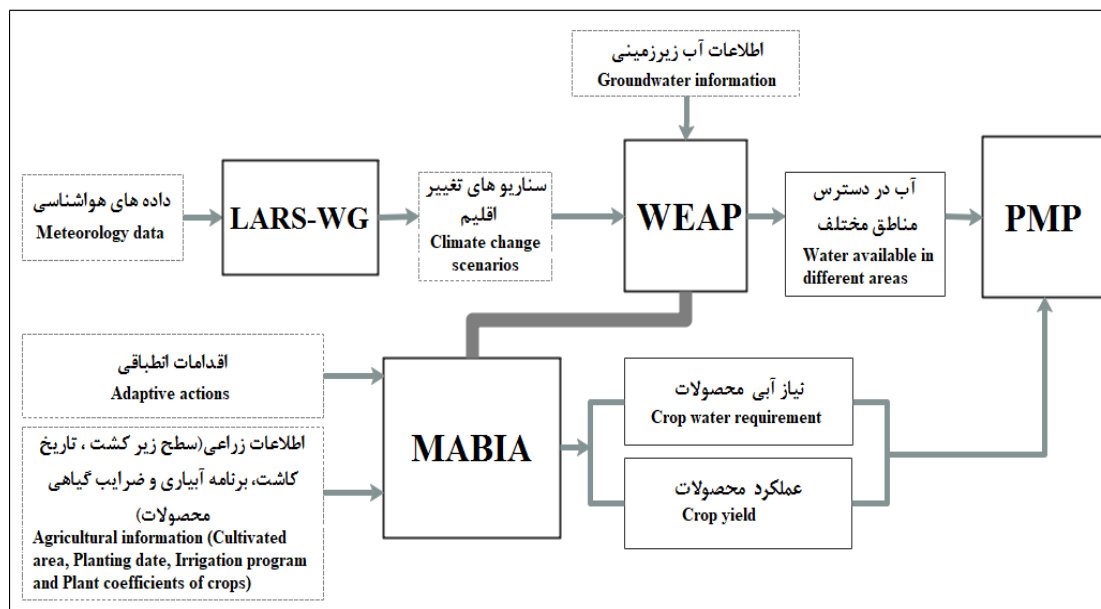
اطلاعات آب زیرزمینی
Groundwater information

داده های هواشناسی
Meteorology data

LARS-WG

سناریو های تغییر اقلیم
Climate change scenarios

WEAP

آب در دسترس مناطق مختلف
Water available in different areas

PMP

اقدامات انطباقی
Adaptive actions

اطلاعات زراعی(سطح زیر کشت ، تاریخ کاشت، برنامه آبیاری و ضرایب گیاهی محصولات)
Agricultural information (Cultivated area, Planting date, Irrigation program and Plant coefficients of crops)

MABIA

نیاز آبی محصولات
Crop water requirement

عملکرد محصولات
Crop yield